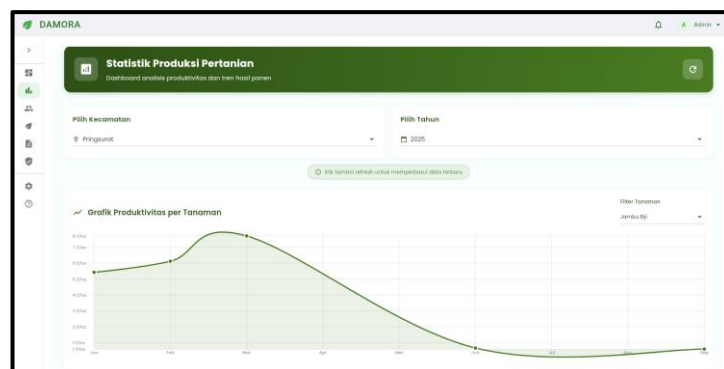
DAMORA

A Admin

Statistik Produksi Pertanian

Dashboard analisis produktivitas dan tren hasil panen

Pilih Kecamatan

Pringsurat

Pilih Tahun

2025

Klik tombol refresh untuk memperbarui data terbaru

Grafik Produktivitas per Tanaman

Filter Tanaman

Jambu Biji

8.0/ha
7.0/ha
6.0/ha
5.0/ha
4.0/ha
3.0/ha
2.0/ha
1.0/ha
0.0/ha

Jan Feb Mar Apr Mei Jun Jul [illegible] Sep